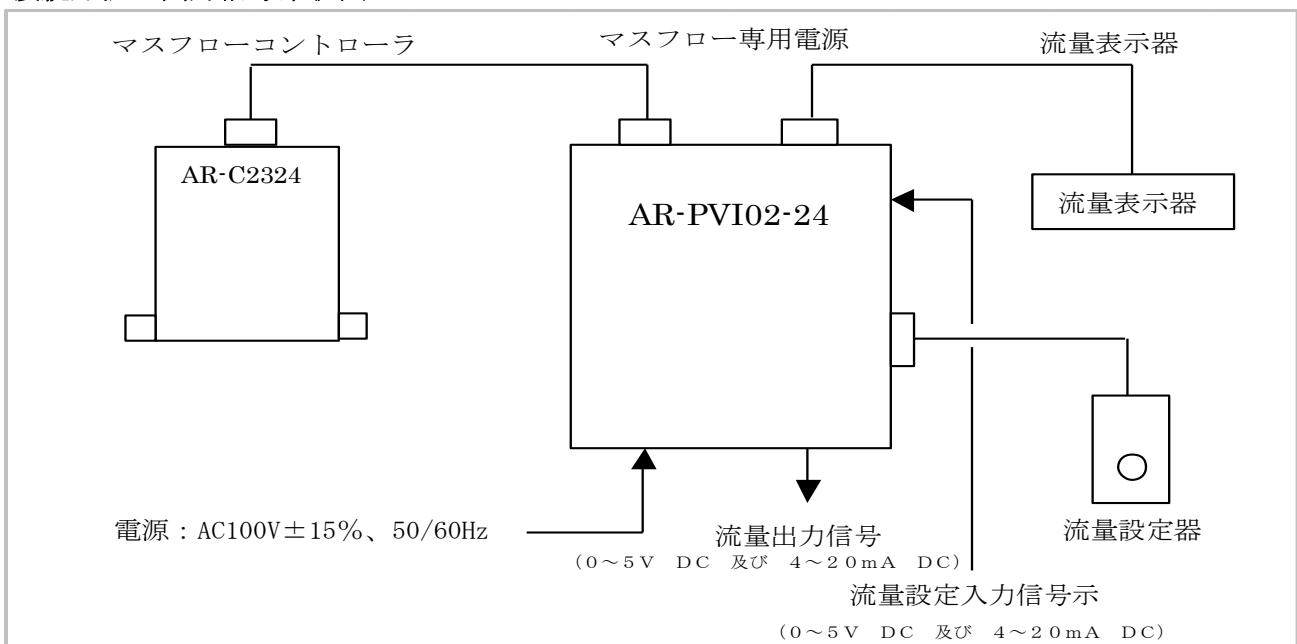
マスフローコントローラ

マスフロー専用電源

流量表示器

AR-C2324

AR-PVI02-24

流量表示器

流量設定器

電源：AC100V±15%、50/60Hz

流量出力信号
（0～5V DC 及び 4～20mA DC）

流量設定入力信号示
（0～5V DC 及び 4～20mA DC）